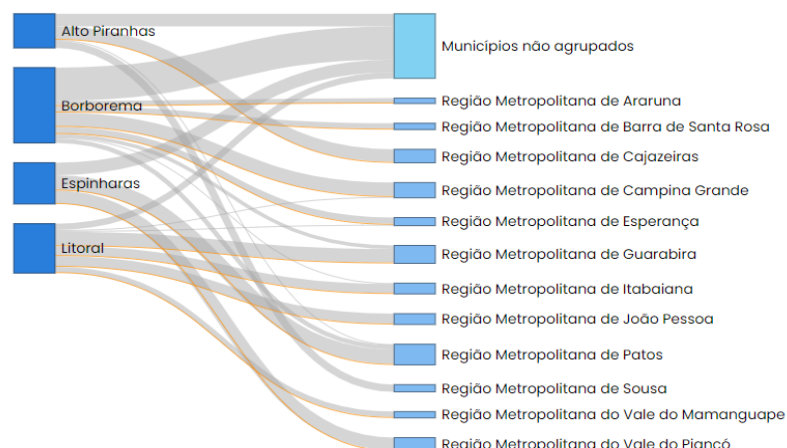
Alto Piranhas
Borborema
Espinharas
Litoral

Municípios não agrupados
Região Metropolitana de Araruna
Região Metropolitana de Barra de Santa Rosa
Região Metropolitana de Cajazeiras
Região Metropolitana de Campina Grande
Região Metropolitana de Esperança
Região Metropolitana de Guarabira
Região Metropolitana de Itabaiana
Região Metropolitana de João Pessoa
Região Metropolitana de Patos
Região Metropolitana de Sousa
Região Metropolitana do Vale do Mamanguape
Região Metropolitana do Vale do Piancó